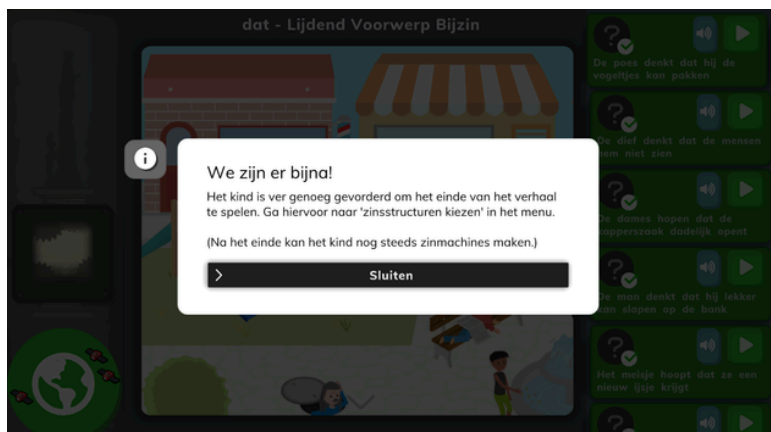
dat - Lijdend Voorwerp Bijzin

We zijn er bijna!

Het kind is ver genoeg gevorderd om het einde van het verhaal te spelen. Ga hiervoor naar 'zinsstructuren kiezen' in het menu.

(Na het einde kan het kind nog steeds zinmachines maken.)

Sluiten

De poes denkt dat hij de vogeltjes kan pakken

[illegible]e dief denkt dat de mensen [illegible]em niet zien

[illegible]e dames hopen dat de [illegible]apperszaak dadelijk opent

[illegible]e man denkt dat hij lekker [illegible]an slapen op de bank

Het meisje hoopt dat ze een nieuw ijsje krijgt